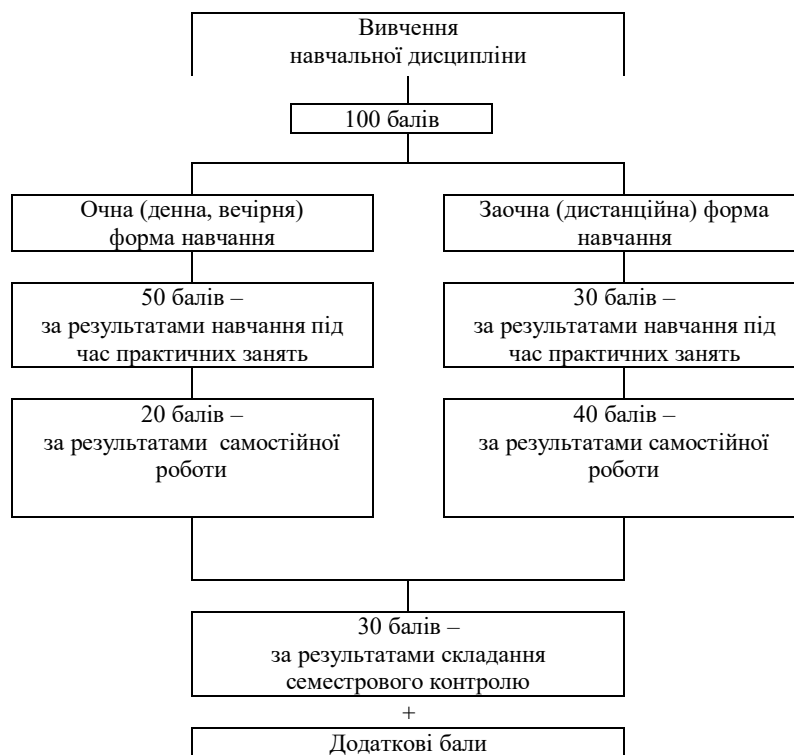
Вивчення навчальної дисципліни

100 балів

Очна (денна, вечірня) форма навчання

Заочна (дистанційна) форма навчання

50 балів – за результатами навчання під час практичних занять

30 балів – за результатами навчання під час практичних занять

20 балів – за результатами самостійної роботи

40 балів – за результатами самостійної роботи

30 балів – за результатами складання семестрового контролю

+

Додаткові бали